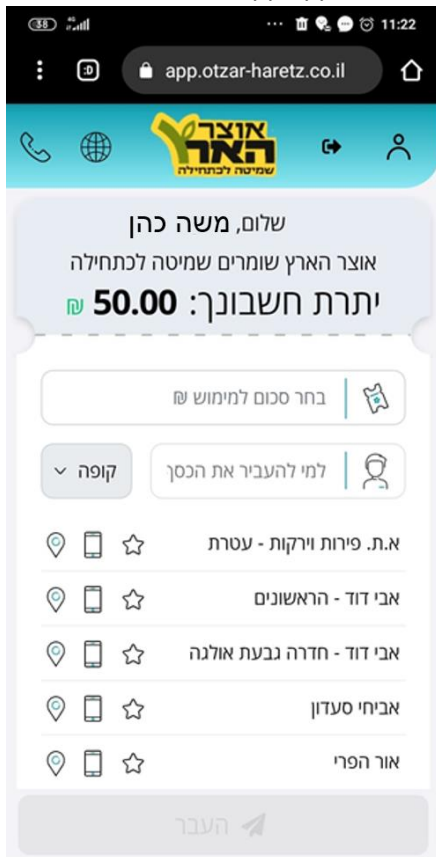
58 11:22
app.otzar-haretz.co.il
אוצר הארץ
שמיטה לכתחילה
שלום, משה כהן
אוצר הארץ שומרים שמיטה לכתחילה
יתרת חשבונך: 50.00 ₪
בחר סכום למימוש ₪
למי להעביר את הכסף
קופה
א.ת. פירות וירקות - עטרת
אבי דוד - הראשונים
אבי דוד - חדרה גבעת אולגה
אביחי סעדון
אור הפרי
העבר